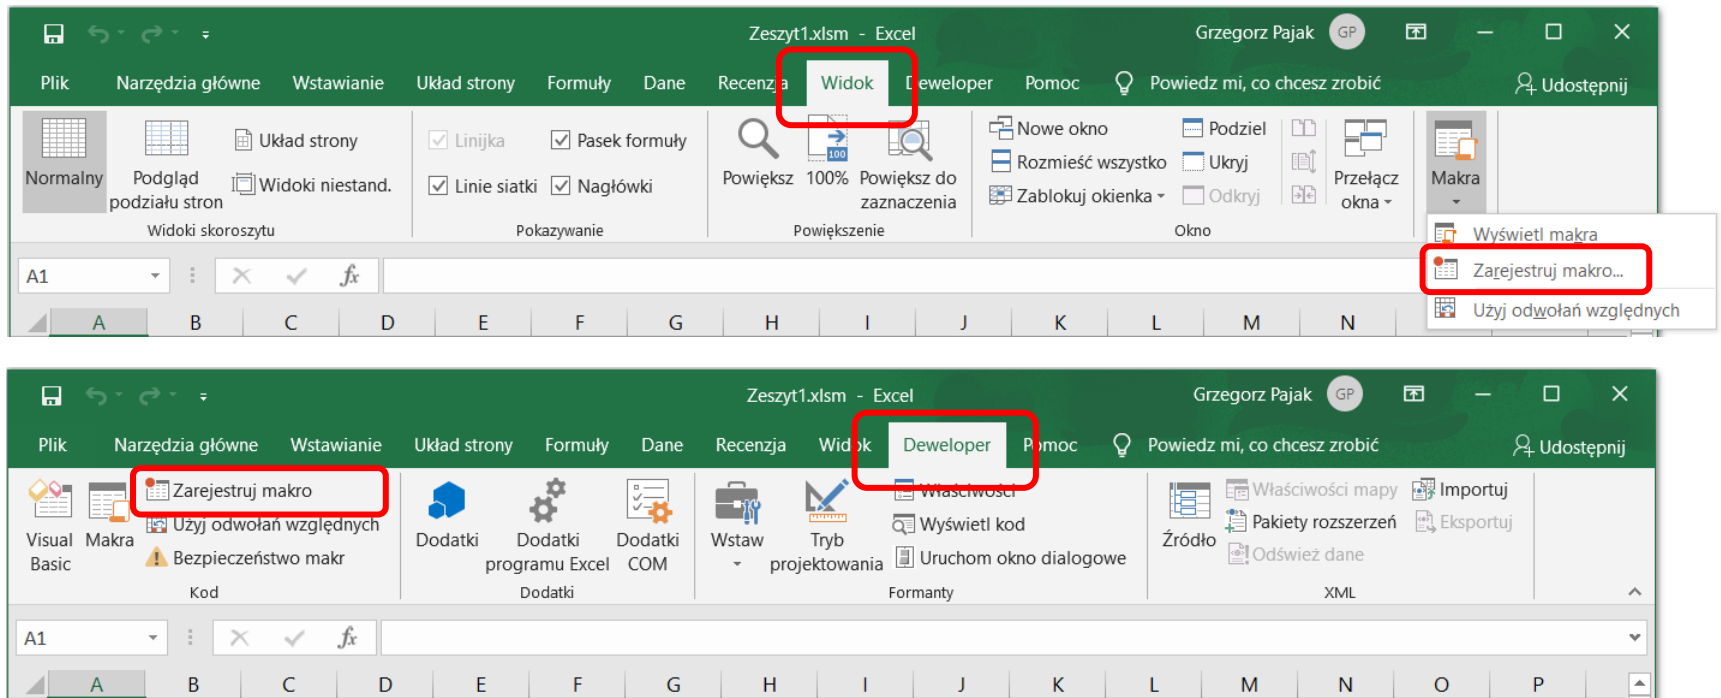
Zeszyt1.xlsm - Excel

Grzegorz Pajak GP

Plik Narzędzia główne Wstawianie Układ strony Formuły Dane Recenzja Widok Deweloper Pomoc Powiedz mi, co chcesz zrobić Udostępnij

Normalny Podgląd podziału stron Układ strony Widoki niestand. Widoki skoroszytu

Linijka Pasek formuły Linie siatki Nagłówki Pokazywanie

Powiększ 100% Powiększ do zaznaczenia Powiększenie

Nowe okno Rozmieść wszystko Zablokuj okienka Podziel Ukryj Odkryj Przełącz okna Okno

Makra

Wyświetl makra
Zarejestruj makro...
Użyj odwołań względnych

A1

A B C D E F G H I J K L M N

Zeszyt1.xlsm - Excel

Grzegorz Pajak GP

Plik Narzędzia główne Wstawianie Układ strony Formuły Dane Recenzja Widok Deweloper Pomoc Powiedz mi, co chcesz zrobić Udostępnij

Visual Basic Makra Zarejestruj makro Użyj odwołań względnych Bezpieczeństwo makr Kod

Dodatki Dodatki programu Excel Dodatki COM Dodatki

Wstaw Tryb projektowania Właściwości Wyświetl kod Uruchom okno dialogowe Formanty

Źródło Właściwości mapy Pakiety rozszerzeń Odśwież dane Importuj Eksportuj XML

A1

A B C D E F G H I J K L M N O P